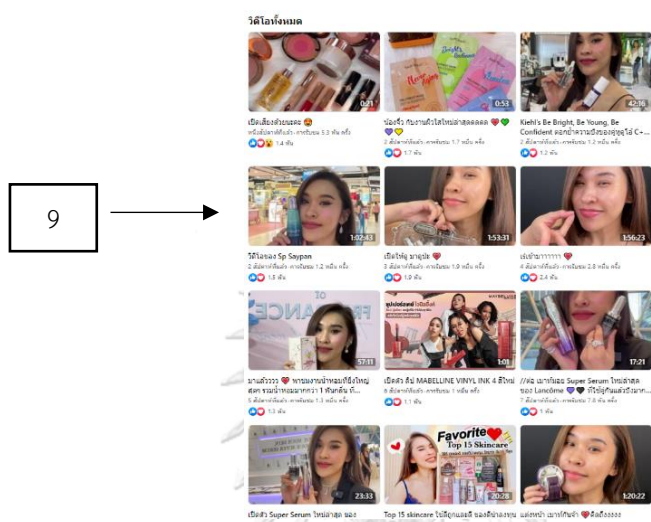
9

วิดีโอทั้งหมด

0:21
เปิดเสียงด้วยนะคะ
หนึ่งสัปดาห์ที่แล้ว · การรับชม 3.3 พัน ครั้ง
1.4 พัน

0:53
น้องจิ๋ว กับมาสก์ใสใหม่ล่าสุดคคคค
2 สัปดาห์ที่แล้ว · การรับชม 1.7 หมื่น ครั้ง
1.7 พัน

42:16
Kiehl's Be Bright, Be Young, Be Confident ดอกป่าความเป็นของคุณรู้ได้ C-...
2 สัปดาห์ที่แล้ว · การรับชม 1.2 หมื่น ครั้ง
2 พัน

1:32:43
วิดีโอไลฟ์ของ Sp Saypan
2 สัปดาห์ที่แล้ว · การรับชม 1.2 หมื่น ครั้ง
1.5 พัน

1:53:31
เปิดไหญ่ มาดูปุ๊ย
2 สัปดาห์ที่แล้ว · การรับชม 1.9 หมื่น ครั้ง
1.9 พัน

1:56:23
เล่าข่าวววว
2 สัปดาห์ที่แล้ว · การรับชม 2.8 หมื่น ครั้ง
2 พัน

57:11
มาแล้ววว พาชมงานน้ำหอมที่ยิ่งใหญ่สุด รวมน้ำหอมมากกว่า 1 พันกลิ่น ที่...
3 สัปดาห์ที่แล้ว · การรับชม 1.3 หมื่น ครั้ง
1.3 พัน

1:01
เปิดตัว ลิป MABELLINE VINYL INK 4 สีใหม่
3 สัปดาห์ที่แล้ว · การรับชม 1 หมื่น ครั้ง
1.1 พัน

17:21
//ต่อ เมาท์มอย Super Serum ใหม่ล่าสุด ของ Lancôme ที่ไม่ใช่กันแล้วมีวาง...
3 สัปดาห์ที่แล้ว · การรับชม 7.6 พัน ครั้ง
1 พัน

23:33
เปิดตัว Super Serum ใหม่ล่าสุด ของ

Favorite Top 15 Skincare
20:28
Top 15 skincare ไม่รู้ถูกเลยดี ของดีอ่างงบ

1:20:22
แต่งหน้า เมาท์กันจ้า ดีลตั้งงงง